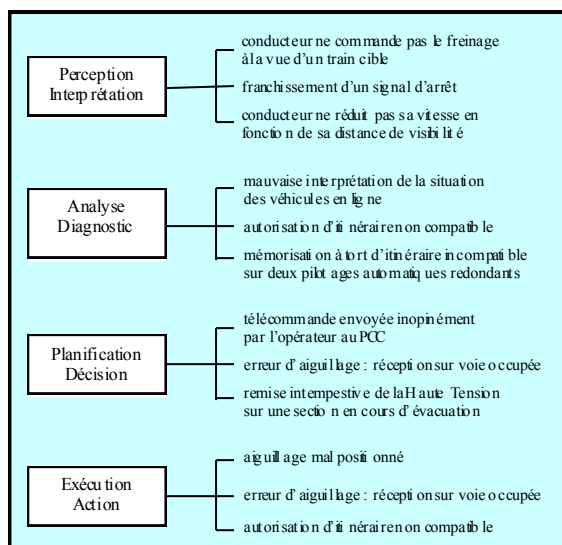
Perception Interprétation

conducteur ne commande pas le freinage à la vue d'un train cible

franchissement d'un signal d'arrêt

conducteur ne réduit pas sa vitesse en fonction de sa distance de visibilité

Analyse Diagnostic

mauvaise interprétation de la situation des véhicules en ligne

autorisation d'itinéraire non compatible

mémorisation à tort d'itinéraire incompatible sur deux pilotages automatiques redondants

Planification Décision

télécommande envoyée inopinément par l'opérateur au PCC

erreur d'aiguillage : réception sur voie occupée

remise intempestive de la Haute Tension sur une section en cours d'évacuation

Exécution Action

aiguillage mal positionné

erreur d'aiguillage : réception sur voie occupée

autorisation d'itinéraire non compatible